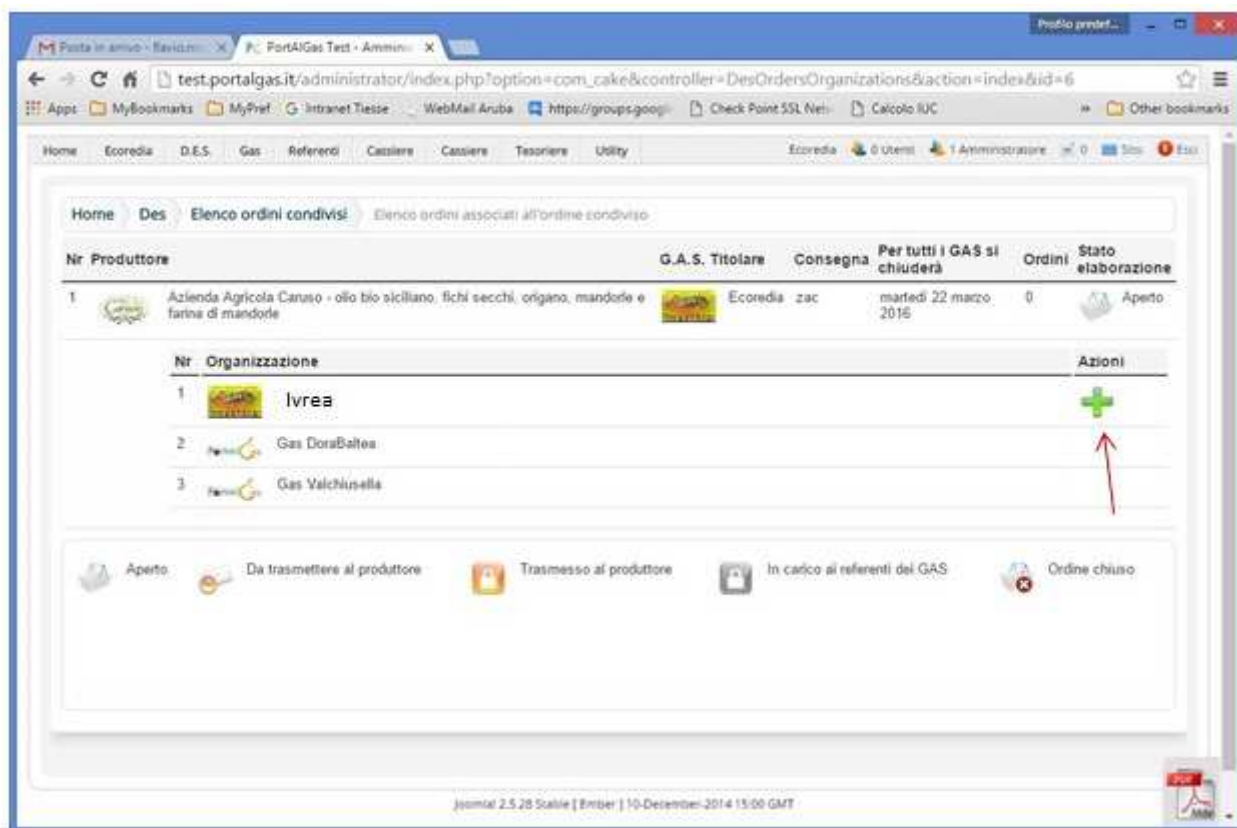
M Posta in arrivo - flavio.m... × PortAlGas Test - Ammini... ×

Profilo predef...

test.portalgas.it/administrator/index.php?option=com_cake&controller=DesOrdersOrganizations&action=index&id=6

Apps MyBookmarks MyPref Intranet Tiesse WebMail Aruba https://groups.googl... Check Point SSL Net... Calcolo IUC » Other bookmarks

Home Ecoredia D.E.S. Gas Referenti Cassiere Cassiere Tesoriere Utility

Ecoredia 0 Utenti 1 Amministratore 0 Sito Esci

Home Des Elenco ordini condivisi Elenco ordini associati all'ordine condiviso

| Nr | Produttore | G.A.S. Titolare | Consegna | Per tutti i GAS si chiuderà | Ordini | Stato elaborazione |
|---|---|---|---|---|---|---|
| 1 | Azienda Agricola Caruso - olio bio siciliano, fichi secchi, origano, mandorle e farina di mandorle | Ecoredia | zac | martedì 22 marzo 2016 | 0 | Aperto |

| Nr | Organizzazione | Azioni |
|---|---|---|
| 1 | Ivrea | |
| 2 | Gas DoraBaltea | |
| 3 | Gas Valchiusella | |

Aperto Da trasmettere al produttore Trasmesso al produttore In carico ai referenti dei GAS Ordine chiuso

Joomla! 2.5.28 Stable [ Ember ] 10-December-2014 15:00 GMT

PDF